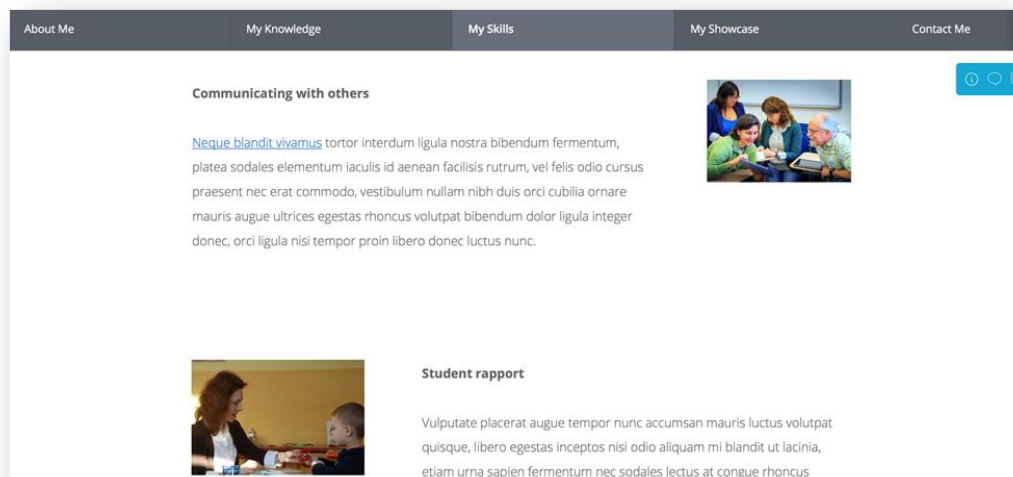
About Me | My Knowledge | My Skills | My Showcase | Contact Me

Communicating with others

Neque blandit vivamus tortor interdum ligula nostra bibendum fermentum, platea sodales elementum iaculis id aenean facilisis rutrum, vel felis odio cursus praesent nec erat commodo, vestibulum nullam nibh duis orci cubilia ornare mauris augue ultrices egestas rhoncus volutpat bibendum dolor ligula integer donec, orci ligula nisi tempor proin libero donec luctus nunc.

Student rapport

Vulputate placerat augue tempor nunc accumsan mauris luctus volutpat quisque, libero egestas inceptos nisi odio aliquam mi blandit ut lacinia, etiam urna sapien fermentum nec sodales lectus at congue rhoncus